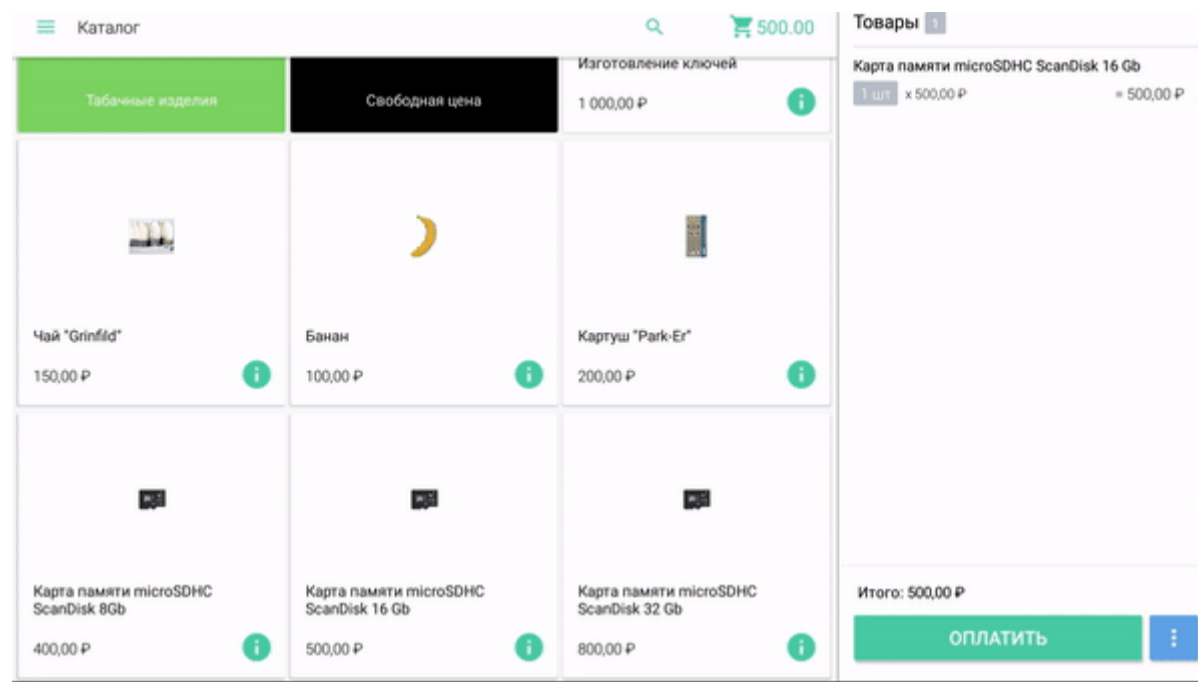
Каталог

500.00

Табачные изделия

Свободная цена

Изготовление ключей

1 000,00 ₽

Чай "Grinfild"

150,00 ₽

Банан

100,00 ₽

Картуш "Park-Er"

200,00 ₽

Карта памяти microSDHC ScanDisk 8Gb

400,00 ₽

Карта памяти microSDHC ScanDisk 16 Gb

500,00 ₽

Карта памяти microSDHC ScanDisk 32 Gb

800,00 ₽

Товары 1

Карта памяти microSDHC ScanDisk 16 Gb

1 шт x 500,00 ₽ = 500,00 ₽

Итого: 500,00 ₽

ОПЛАТИТЬ